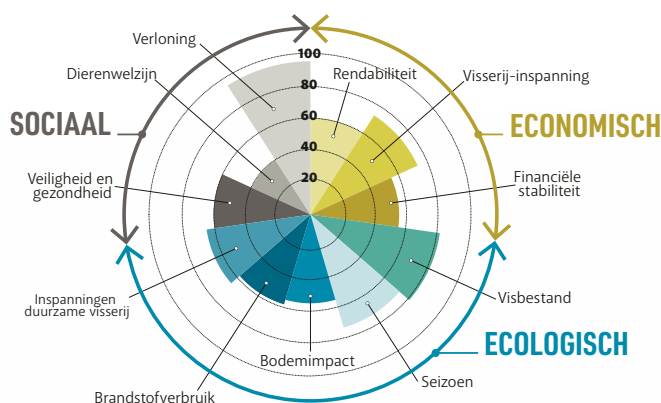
SOCIAAL

ECONOMISCH

ECOLOGISCH

100
80
60
40
20

Verloning
Dierenwelzijn
Rendabiliteit
Visserij-inspanning
Veiligheid en gezondheid
Financiële stabiliteit
Visbestand
Inspanningen duurzame visserij
Bodemimpact
Seizoen
Brandstofverbruik